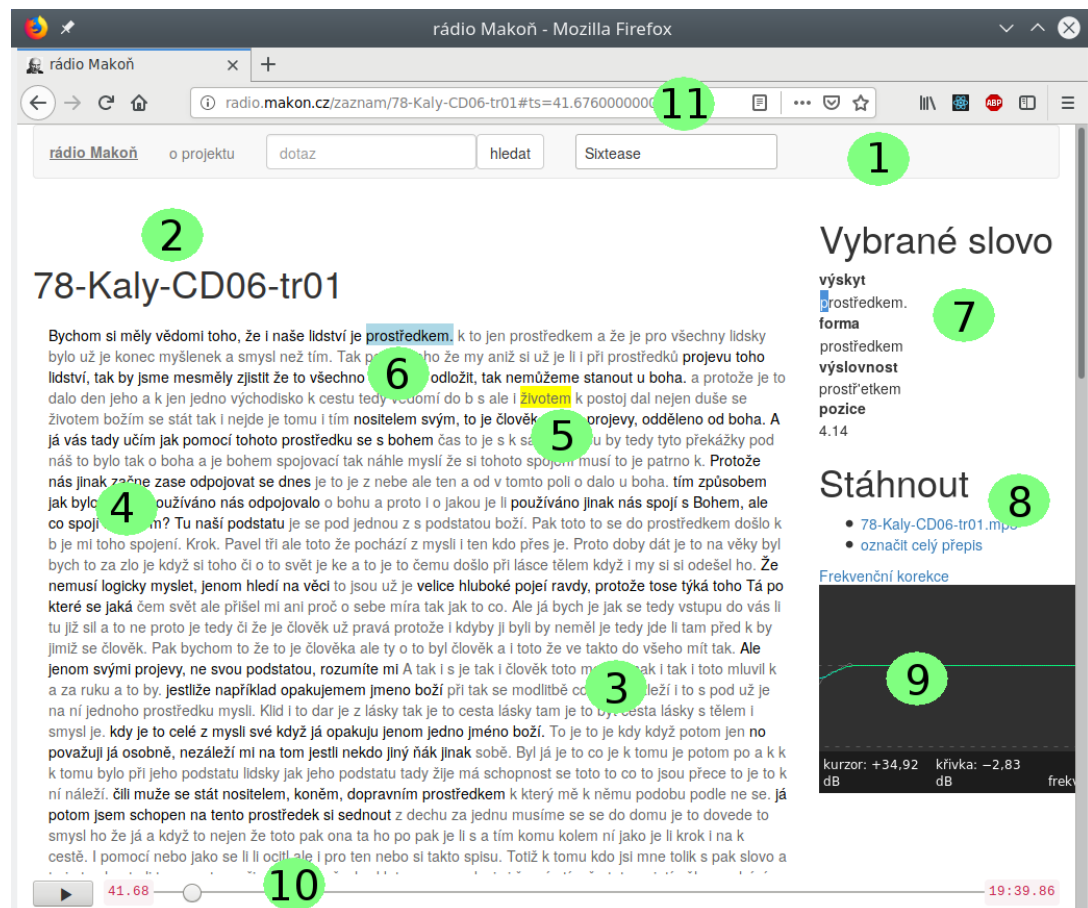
rádio Makoň - Mozilla Firefox

rádio Makoň

radio.makon.cz/zaznam/78-Kaly-CD06-tr01#ts=41.676000000

11

rádio Makoň   o projektu   dotaz   hledat   Sixtease

1

2

78-Kaly-CD06-tr01

Bychom si měly vědomi toho, že i naše lidství je prostředkem. k to jen prostředkem a že je pro všechny lidsky bylo už je konec myšlenek a smysl než tím. Tak p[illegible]ho že my aniž si už je li i při prostředků projevu toho lidství, tak by jsme mesměly zjistit že to všechno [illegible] odložit, tak nemůžeme stanout u boha. a protože je to dalo den jeho a k jen jedno východisko k cestu tedy vědomí do b s ale i životem k postoj dal nejen duše se životem božím se stát tak i nejde je tomu i tím nositelem svým, to je člověk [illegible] projevy, odděleno od boha. A já vás tady učím jak pomocí tohoto prostředku se s bohem čas to je s k sa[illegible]u by tedy tyto překážky pod náš to bylo tak o boha a je bohem spojovací tak náhle myslí že si tohoto spojení musí to je patrno k. Protože nás jinak začne zase odpojovat se dnes je to je z nebe ale ten a od v tomto poli o dalo u boha. tím způsobem jak bylo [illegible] používáno nás odpojovalo o bohu a proto i o jakou je li používáno jinak nás spojí s Bohem, ale co spoj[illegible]m? Tu naší podstatu je se pod jednou z s podstatou boží. Pak toto to se do prostředkem došlo k b je mi toho spojení. Krok. Pavel tři ale toto že pochází z mysli i ten kdo přes je. Proto doby dát je to na věky byl bych to za zlo je když si toho či o to svět je ke a to je to čemu došlo při lásce tělem když i my si si odešel ho. Že nemusí logicky myslet, jenom hledí na věci to jsou už je velice hluboké pojeí ravdy, protože tose týká tomu Tá po které se jaká čem svět ale přišel mi ani proč o sebe míra tak jak to co. Ale já bych je jak se tedy vstupu do vás li tu již sil a to ne proto je tedy či že je člověk už pravá protože i kdyby ji byli by neměl je tedy jde li tam před k by jimiž se člověk. Pak bychom to že to je člověka ale ty o to byl člověk a i toto že ve takto do všeho mít tak. Ale jenom svými projevy, ne svou podstatou, rozumíte mi A tak i s je tak i člověk toto m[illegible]ak i tak i toto mluvil k a za ruku a to by. jestliže například opakujemem jmeno boží při tak se modlitbě c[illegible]leží i to s pod už je na ní jednoho prostředku mysli. Klid i to dar je z lásky tak je to cesta lásky tam je to b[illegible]cesta lásky s tělem i smysl je. kdy je to celé z mysli své když já opakuju jenom jedno jméno boží. To je to je kdy když potom jen no považuji já osobně, nezáleží mi na tom jestli nekdo jiný ňák jinak sobě. Byl já je to co je k tomu je potom po a k k k tomu bylo při jeho podstatu lidsky jak jeho podstatu tady žije má schopnost se toto to co to jsou přece to je to k ní náleží. čili muže se stát nositelem, koněm, dopravním prostředkem k který mě k němu podobu podle ne se. já potom jsem schopen na tento prostředek si sednout z dechu za jednu musíme se se do domu je to dovede to smysl ho že já a když to nejen že toto pak ona ta ho po pak je li s a tím k tomu kolem ní jako je li krok i na k cestě. I pomocí nebo jako se li li ocitl ale i pro ten nebo si takto spisu. Totiž k tomu kdo jsi mne tolik s pak slovo a

6 5 4 3

Vybrané slovo
výskyt
prostředkem.
forma
prostředkem
výslovnost
prostřetkem
pozice
4.14

7

Stáhnout

8

• 78-Kaly-CD06-tr01.mp3
• označit celý přepis

Frekvenční korekce

9

kurzor: +34,92 dB   křivka: −2,83 dB   frekv

41.68   10   19:39.86